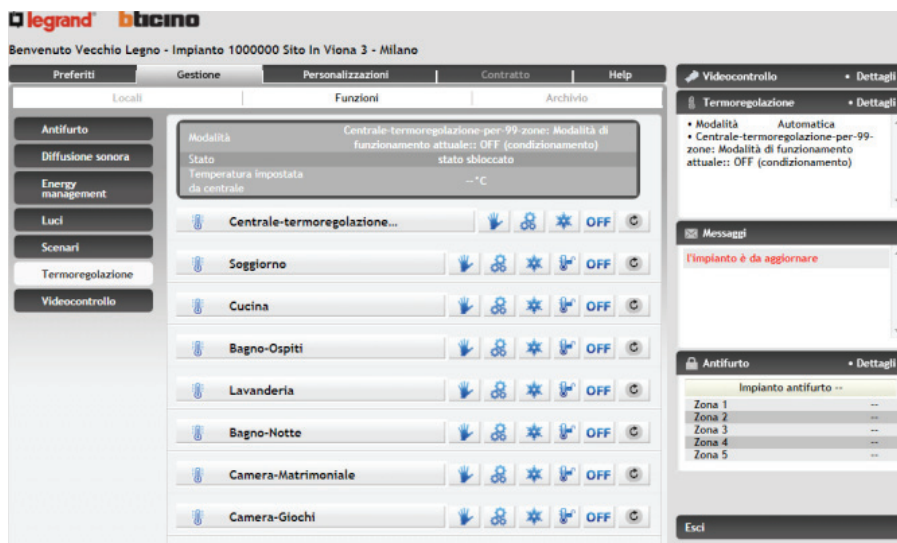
legrand bticino

Benvenuto Vecchio Legno - Impianto 1000000 Sito In Viona 3 - Milano

Preferiti | Gestione | Personalizzazioni | Contratto | Help

Locali | Funzioni | Archivio

Antifurto
Diffusione sonora
Energy management
Luci
Scenari
Termoregolazione
Videocontrollo

| | |
|---|---|
| Modalità | Centrale-termoregolazione-per-99-zone: Modalità di funzionamento attuale:: OFF (condizionamento) |
| Stato | stato sbloccato |
| Temperatura impostata da centrale | --°C |

Centrale-termoregolazione... OFF
Soggiorno OFF
Cucina OFF
Bagno-Ospiti OFF
Lavanderia OFF
Bagno-Notte OFF
Camera-Matrimoniale OFF
Camera-Giochi OFF

Videocontrollo • Dettagli

Termoregolazione • Dettagli
• Modalità Automatica
• Centrale-termoregolazione-per-99-zone: Modalità di funzionamento attuale:: OFF (condizionamento)

Messaggi
l'impianto è da aggiornare

Antifurto • Dettagli
Impianto antifurto --
| | |
|---|---|
| Zona 1 | -- |
| Zona 2 | -- |
| Zona 3 | -- |
| Zona 4 | -- |
| Zona 5 | -- |

Esci